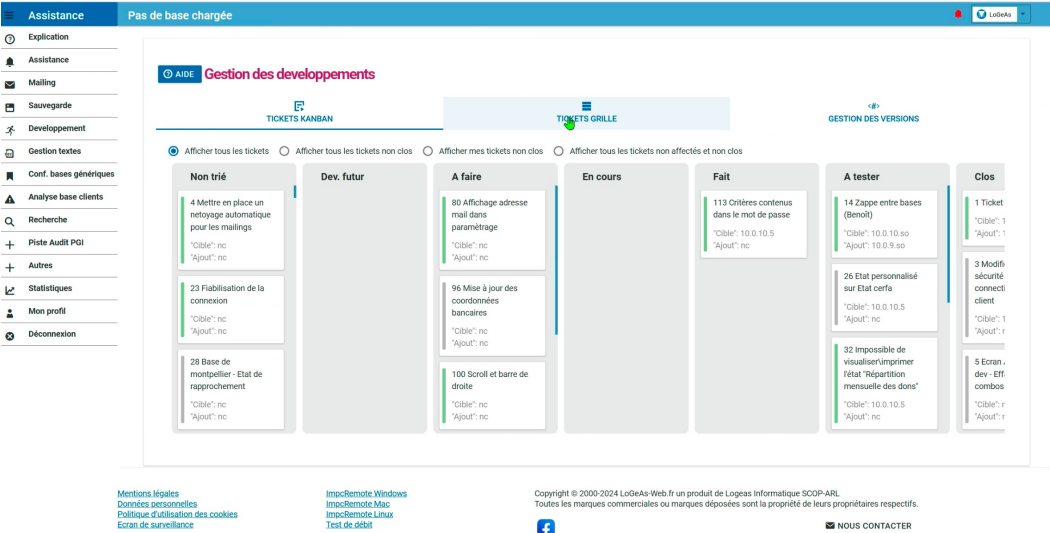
Assistance

Pas de base chargée

LoGeAs

Explication
Assistance
Mailing
Sauvegarde
Developpement
Gestion textes
Conf. bases génériques
Analyse base clients
Recherche
Piste Audit PGI
Autres
Statistiques
Mon profil
Déconnexion

AIDE Gestion des developpements

TICKETS KANBAN
TICKETS GRILLE
GESTION DES VERSIONS

Afficher tous les tickets   Afficher tous les tickets non clos   Afficher mes tickets non clos   Afficher tous les tickets non affectés et non clos

Non trié

4 Mettre en place un netoyage automatique pour les mailings
"Cible": nc
"Ajout": nc

23 Fiabilisation de la connexion
"Cible": nc
"Ajout": nc

28 Base de montpellier - Etat de rapprochement
"Cible": nc
"Ajout": nc

Dev. futur

A faire

80 Affichage adresse mail dans paramètrage
"Cible": nc
"Ajout": nc

96 Mise à jour des coordonnées bancaires
"Cible": nc
"Ajout": nc

100 Scroll et barre de droite
"Cible": nc
"Ajout": nc

En cours

Fait

113 Critères contenus dans le mot de passe
"Cible": 10.0.10.5
"Ajout": nc

A tester

14 Zappe entre bases (Benoît)
"Cible": 10.0.10.so
"Ajout": 10.0.9.so

26 Etat personnalisé sur Etat cerfa
"Cible": 10.0.10.5
"Ajout": nc

32 Impossible de visualiser\imprimer l'état "Répartition mensuelle des dons"
"Cible": 10.0.10.5
"Ajout": nc

Clos

1 Ticket
"Cible": 1
"Ajout": 1

3 Modifi sécurité connecti client
"Cible": 1
"Ajout": r

5 Ecran dev - Eff combos
"Cible": r
"Ajout": r

Mentions légales
Données personnelles
Politique d'utilisation des cookies
Ecran de surveillance

ImpcRemote Windows
ImpcRemote Mac
ImpcRemote Linux
Test de débit

Copyright © 2000-2024 LoGeAs-Web.fr un produit de Logeas Informatique SCOP-ARL
Toutes les marques commerciales ou marques déposées sont la propriété de leurs propriétaires respectifs.

NOUS CONTACTER